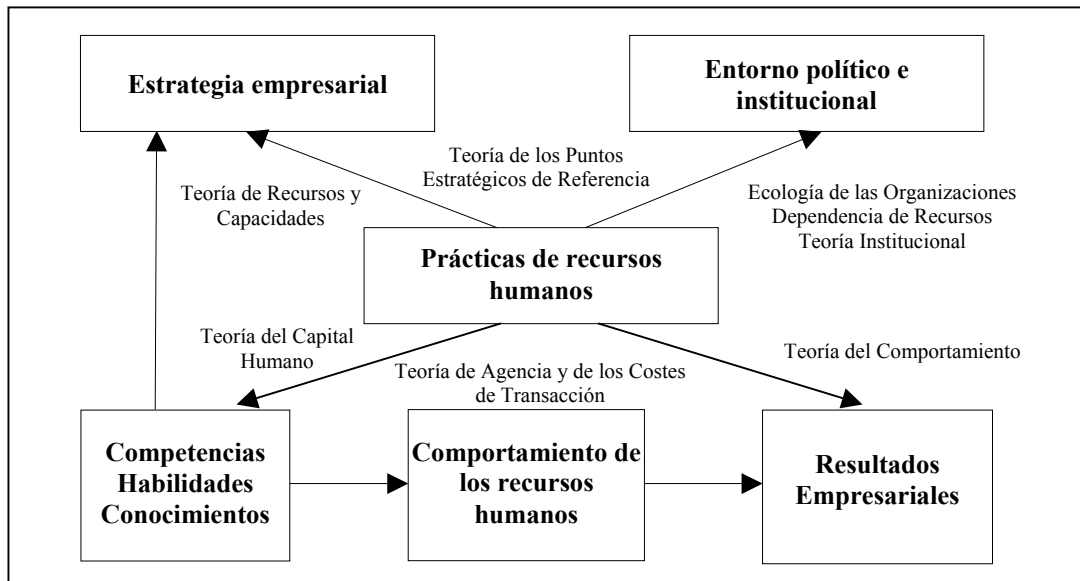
Estrategia empresarial

Entorno político e institucional

Teoría de los Puntos Estratégicos de Referencia

Teoría de Recursos y Capacidades

Ecología de las Organizaciones
Dependencia de Recursos
Teoría Institucional

Prácticas de recursos humanos

Teoría del Capital Humano

Teoría del Comportamiento

Teoría de Agencia y de los Costes de Transacción

Competencias
Habilidades
Conocimientos

Comportamiento de los recursos humanos

Resultados Empresariales